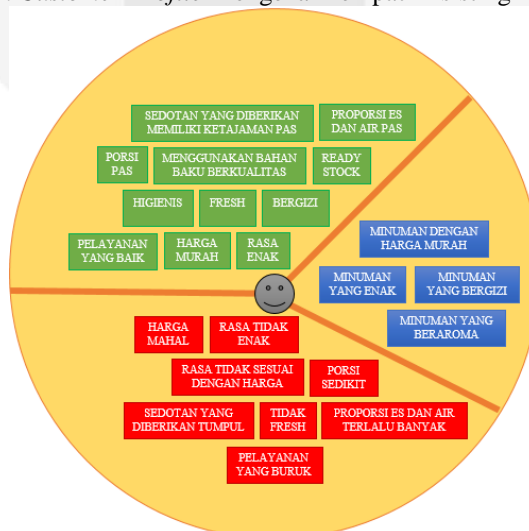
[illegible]

SEDOTAN YANG DIBERIKAN MEMILIKI KETAJAMAN PAS

PROPORSI ES DAN AIR PAS

PORSI PAS

MENGGUNAKAN BAHAN BAKU BERKUALITAS

READY STOCK

HIGIENIS

FRESH

BERGIZI

PELAYANAN YANG BAIK

HARGA MURAH

RASA ENAK

MINUMAN DENGAN HARGA MURAH

MINUMAN YANG ENAK

MINUMAN YANG BERGIZI

MINUMAN YANG BERAROMA

HARGA MAHAL

RASA TIDAK ENAK

RASA TIDAK SESUAI DENGAN HARGA

PORSI SEDIKIT

SEDOTAN YANG DIBERIKAN TUMPUL

TIDAK FRESH

PROPORSI ES DAN AIR TERLALU BANYAK

PELAYANAN YANG BURUK